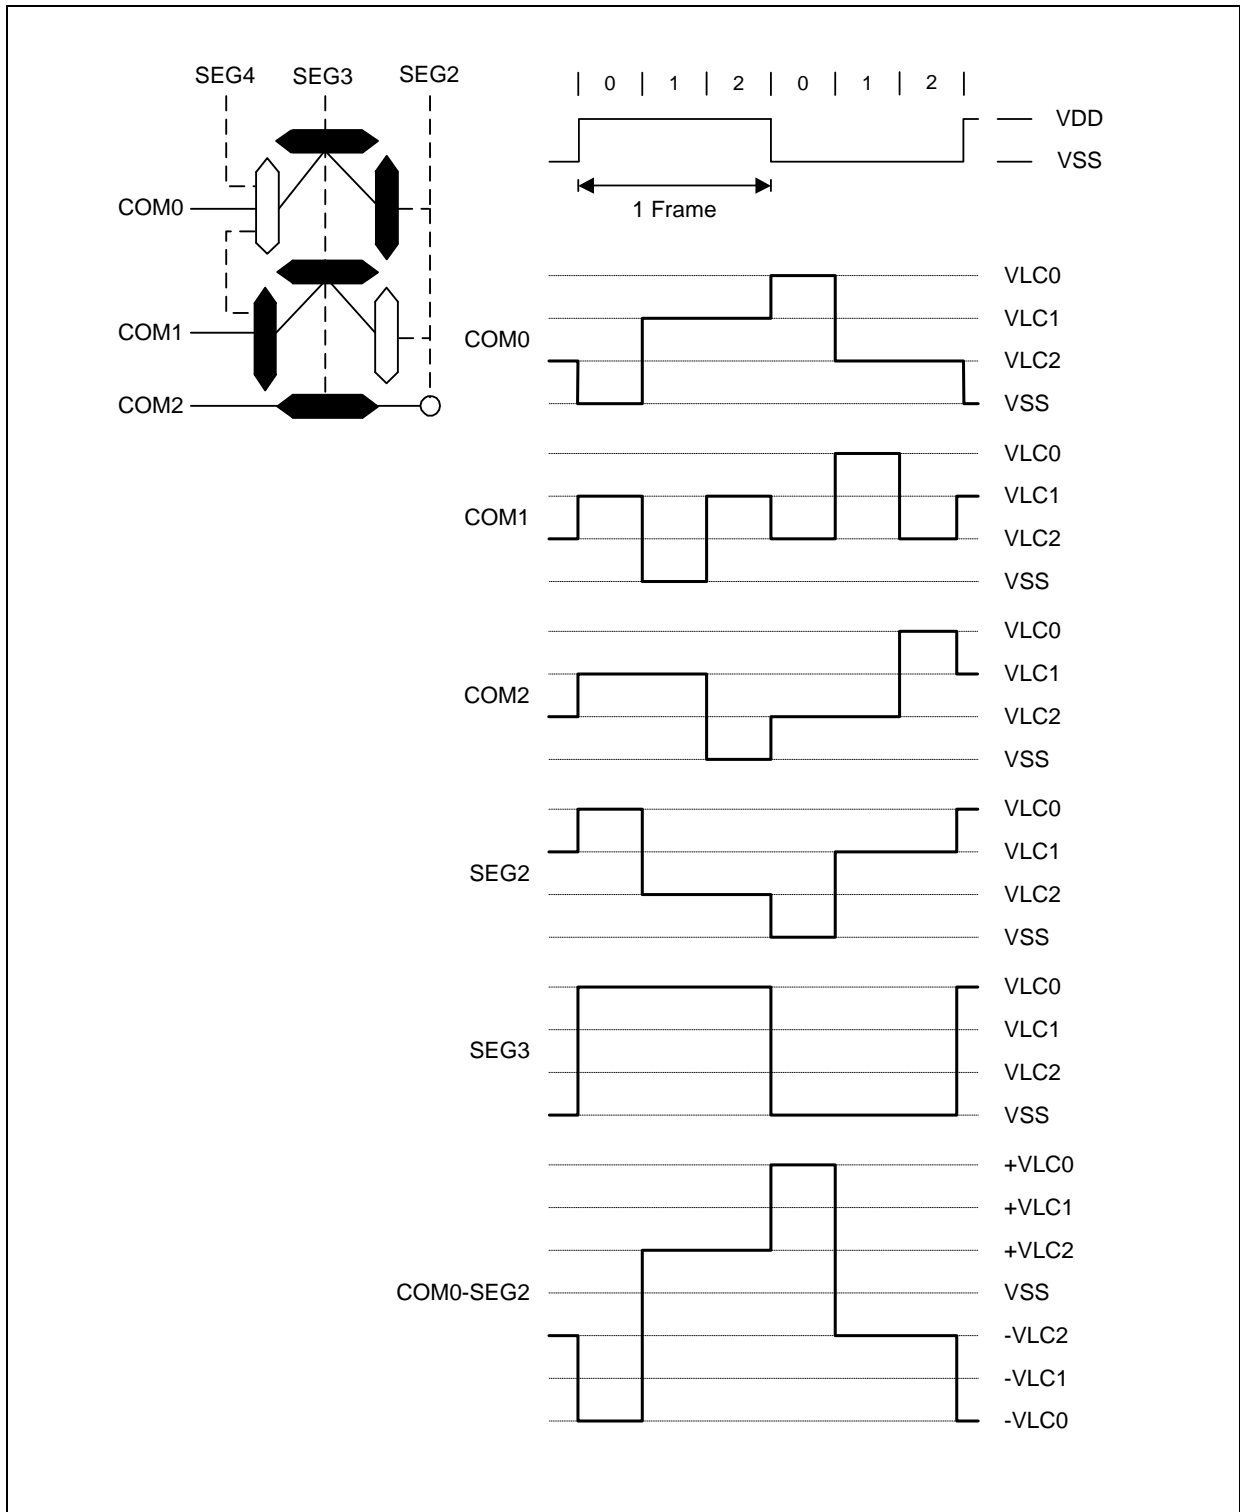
SEG4 SEG3 SEG2

COM0

COM1

COM2

0 1 2 0 1 2

VDD

VSS

1 Frame

COM0

VLC0
VLC1
VLC2
VSS

COM1

VLC0
VLC1
VLC2
VSS

COM2

VLC0
VLC1
VLC2
VSS

SEG2

VLC0
VLC1
VLC2
VSS

SEG3

VLC0
VLC1
VLC2
VSS

COM0-SEG2

+VLC0
+VLC1
+VLC2
VSS
-VLC2
-VLC1
-VLC0